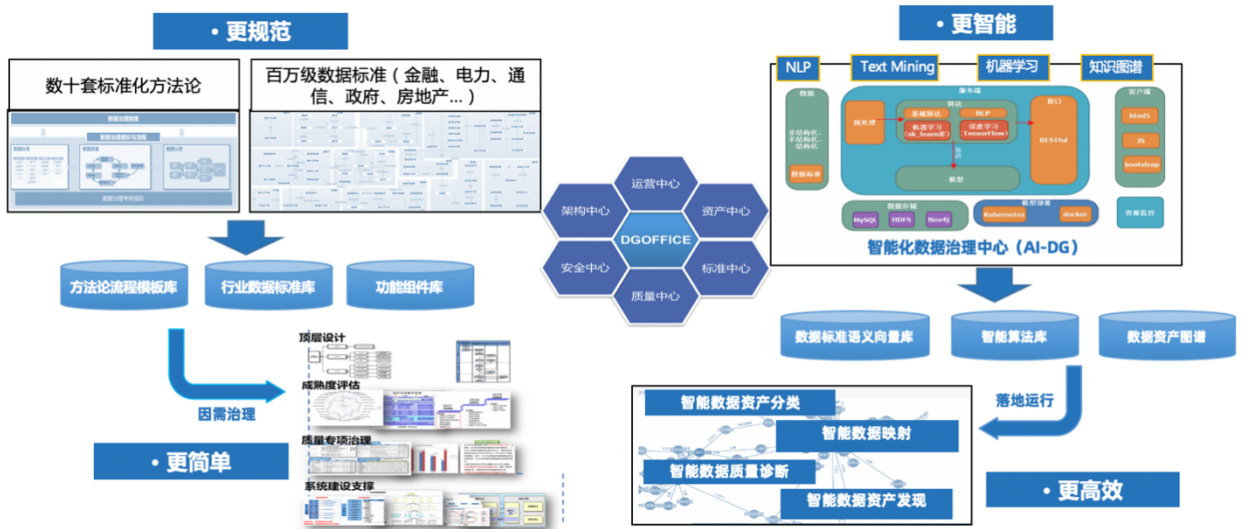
• 更规范

数十套标准化方法论

百万级数据标准（金融、电力、通信、政府、房地产...）

方法论流程模板库

行业数据标准库

功能组件库

因需治理

顶层设计

成熟度评估

质量专项治理

系统建设支撑

• 更简单

运营中心

架构中心

资产中心

DGOFFICE

安全中心

标准中心

质量中心

• 更智能

NLP

Text Mining

机器学习

知识图谱

数据

非结构化
半结构化
结构化

服务端

预处理

算法

基础算法

NLP

机器学习（sk_learn库）

深度学习（Tensorflow）

接口

RESTful

模型

客户端

html5

JS

bootstrap

数据标准

数据存储

MySQL

HDFS

Neo4j

容器部署

Kubernetes

docker

资源监控

智能化数据治理中心（AI-DG）

数据标准语义向量库

智能算法库

数据资产图谱

落地运行

智能数据资产分类

智能数据映射

智能数据质量诊断

智能数据资产发现

• 更高效